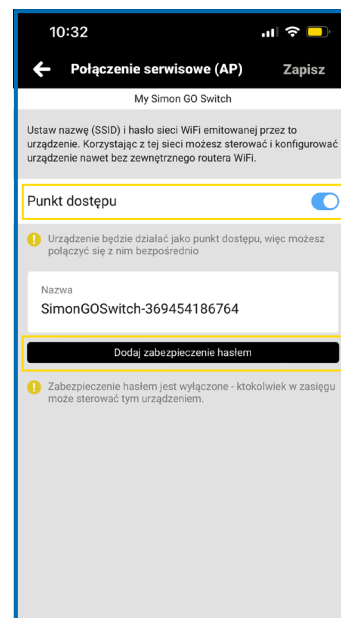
10:32

Połączenie serwisowe (AP)

Zapisz

My Simon GO Switch

Ustaw nazwę (SSID) i hasło sieci WiFi emitowanej przez to urządzenie. Korzystając z tej sieci możesz sterować i konfigurować urządzenie nawet bez zewnętrznego routera WiFi.

Punkt dostępu

Urządzenie będzie działać jako punkt dostępu, więc możesz połączyć się z nim bezpośrednio

Nazwa
SimonGOSwitch-369454186764

Dodaj zabezpieczenie hasłem

Zabezpieczenie hasłem jest wyłączone - ktokolwiek w zasięgu może sterować tym urządzeniem.